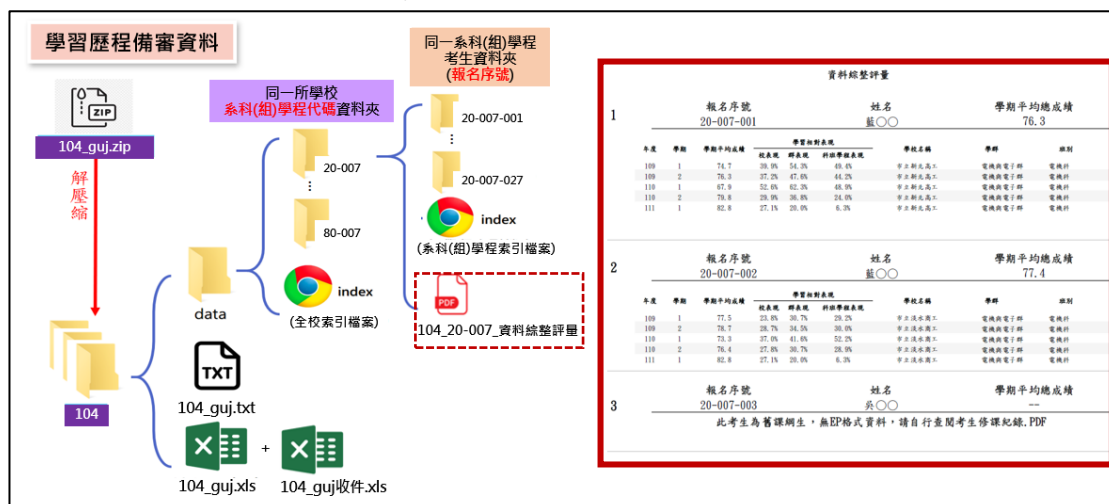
學習歷程備審資料

ZIP
104_guj.zip

解壓縮

104

data

TXT
104_guj.txt

104_guj.xls + 104_guj收件.xls

同一所學校
系科(組)學程代碼資料夾

20-007
⋮
80-007

index
(全校索引檔案)

同一系科(組)學程
考生資料夾
(報名序號)

20-007-001
⋮
20-007-027

index
(系科(組)學程索引檔案)

PDF
104_20-007_資料綜整評量

資料綜整評量

1
報名序號 20-007-001
姓名 藍〇〇
學期平均總成績 76.3

| 年度 | 學期 | 學期平均成績 | 校表現 | 群表現 | 科組學程表現 | 學校名稱 | 學群 | 班別 |
|---|---|---|---|---|---|---|---|---|
| 109 | 1 | 74.7 | 39.9% | 54.3% | 49.4% | 市立新北高工 | 電機與電子群 | 電機科 |
| 109 | 2 | 76.3 | 37.2% | 47.6% | 44.2% | 市立新北高工 | 電機與電子群 | 電機科 |
| 110 | 1 | 67.9 | 52.6% | 62.3% | 48.9% | 市立新北高工 | 電機與電子群 | 電機科 |
| 110 | 2 | 79.6 | 29.9% | 38.8% | 24.0% | 市立新北高工 | 電機與電子群 | 電機科 |
| 111 | 1 | 82.8 | 27.1% | 20.0% | 6.3% | 市立新北高工 | 電機與電子群 | 電機科 |

2
報名序號 20-007-002
姓名 藍〇〇
學期平均總成績 77.4

| 年度 | 學期 | 學期平均成績 | 校表現 | 群表現 | 科組學程表現 | 學校名稱 | 學群 | 班別 |
|---|---|---|---|---|---|---|---|---|
| 109 | 1 | 77.5 | 23.8% | 30.7% | 29.2% | 市立淡水商工 | 電機與電子群 | 電機科 |
| 109 | 2 | 78.7 | 28.7% | 34.5% | 30.0% | 市立淡水商工 | 電機與電子群 | 電機科 |
| 110 | 1 | 73.3 | 37.0% | 41.6% | 52.2% | 市立淡水商工 | 電機與電子群 | 電機科 |
| 110 | 2 | 76.4 | 27.8% | 30.7% | 28.9% | 市立淡水商工 | 電機與電子群 | 電機科 |
| 111 | 1 | 82.8 | 27.1% | 20.0% | 6.3% | 市立淡水商工 | 電機與電子群 | 電機科 |

3
報名序號 20-007-003
姓名 吳〇〇
學期平均總成績 --
此考生為舊課綱生，無EP格式資料，請自行查閱考生修課紀錄.PDF